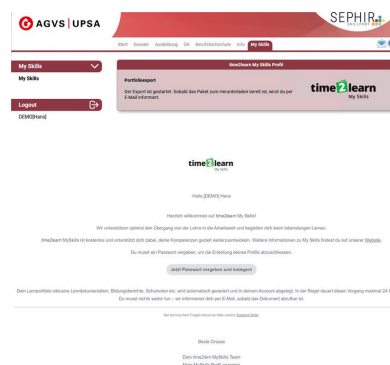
AGVS | UPSA

SEPHIR

Start Dossier Ausbildung ÜK Berufsfachschule Info My Skills

My Skills

My Skills

Logout

DEMO[Hans]

time2learn My Skills Profil

Portfolioexport

Der Export ist gestartet. Sobald das Paket zum Herunterladen bereit ist, wirst du per E-Mail informiert.

time2learn
My Skills

time2learn
My Skills

Hallo [DEMO] Hans

Herzlich willkommen auf time2learn My Skills!

Wir unterstützen optimal den Übergang von der Lehre in die Arbeitswelt und begleiten dich beim lebenslangen Lernen.

time2learn MySkills ist kostenlos und unterstützt dich dabei, deine Kompetenzen gezielt weiterzuentwickeln. Weitere Informationen zu My Skills findest du auf unserer Website.

Du musst ein Passwort vergeben, um die Erstellung deines Profils abzuschliessen.

Jetzt Passwort vergeben und loslegen!

Dein Lernportfolio inklusive Lerndokumentation, Bildungsberichte, Schulnoten etc. wird automatisch generiert und in deinem Account abgelegt. In der Regel dauert dieser Vorgang maximal 24 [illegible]
Du musst nichts weiter tun – wir informieren dich per E-Mail, sobald das Dokument abrufbar ist.

Bei technischen Fragen besuche bitte unseren Support-Seite

Beste Grüsse

Dein time2learn MySkills Team
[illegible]